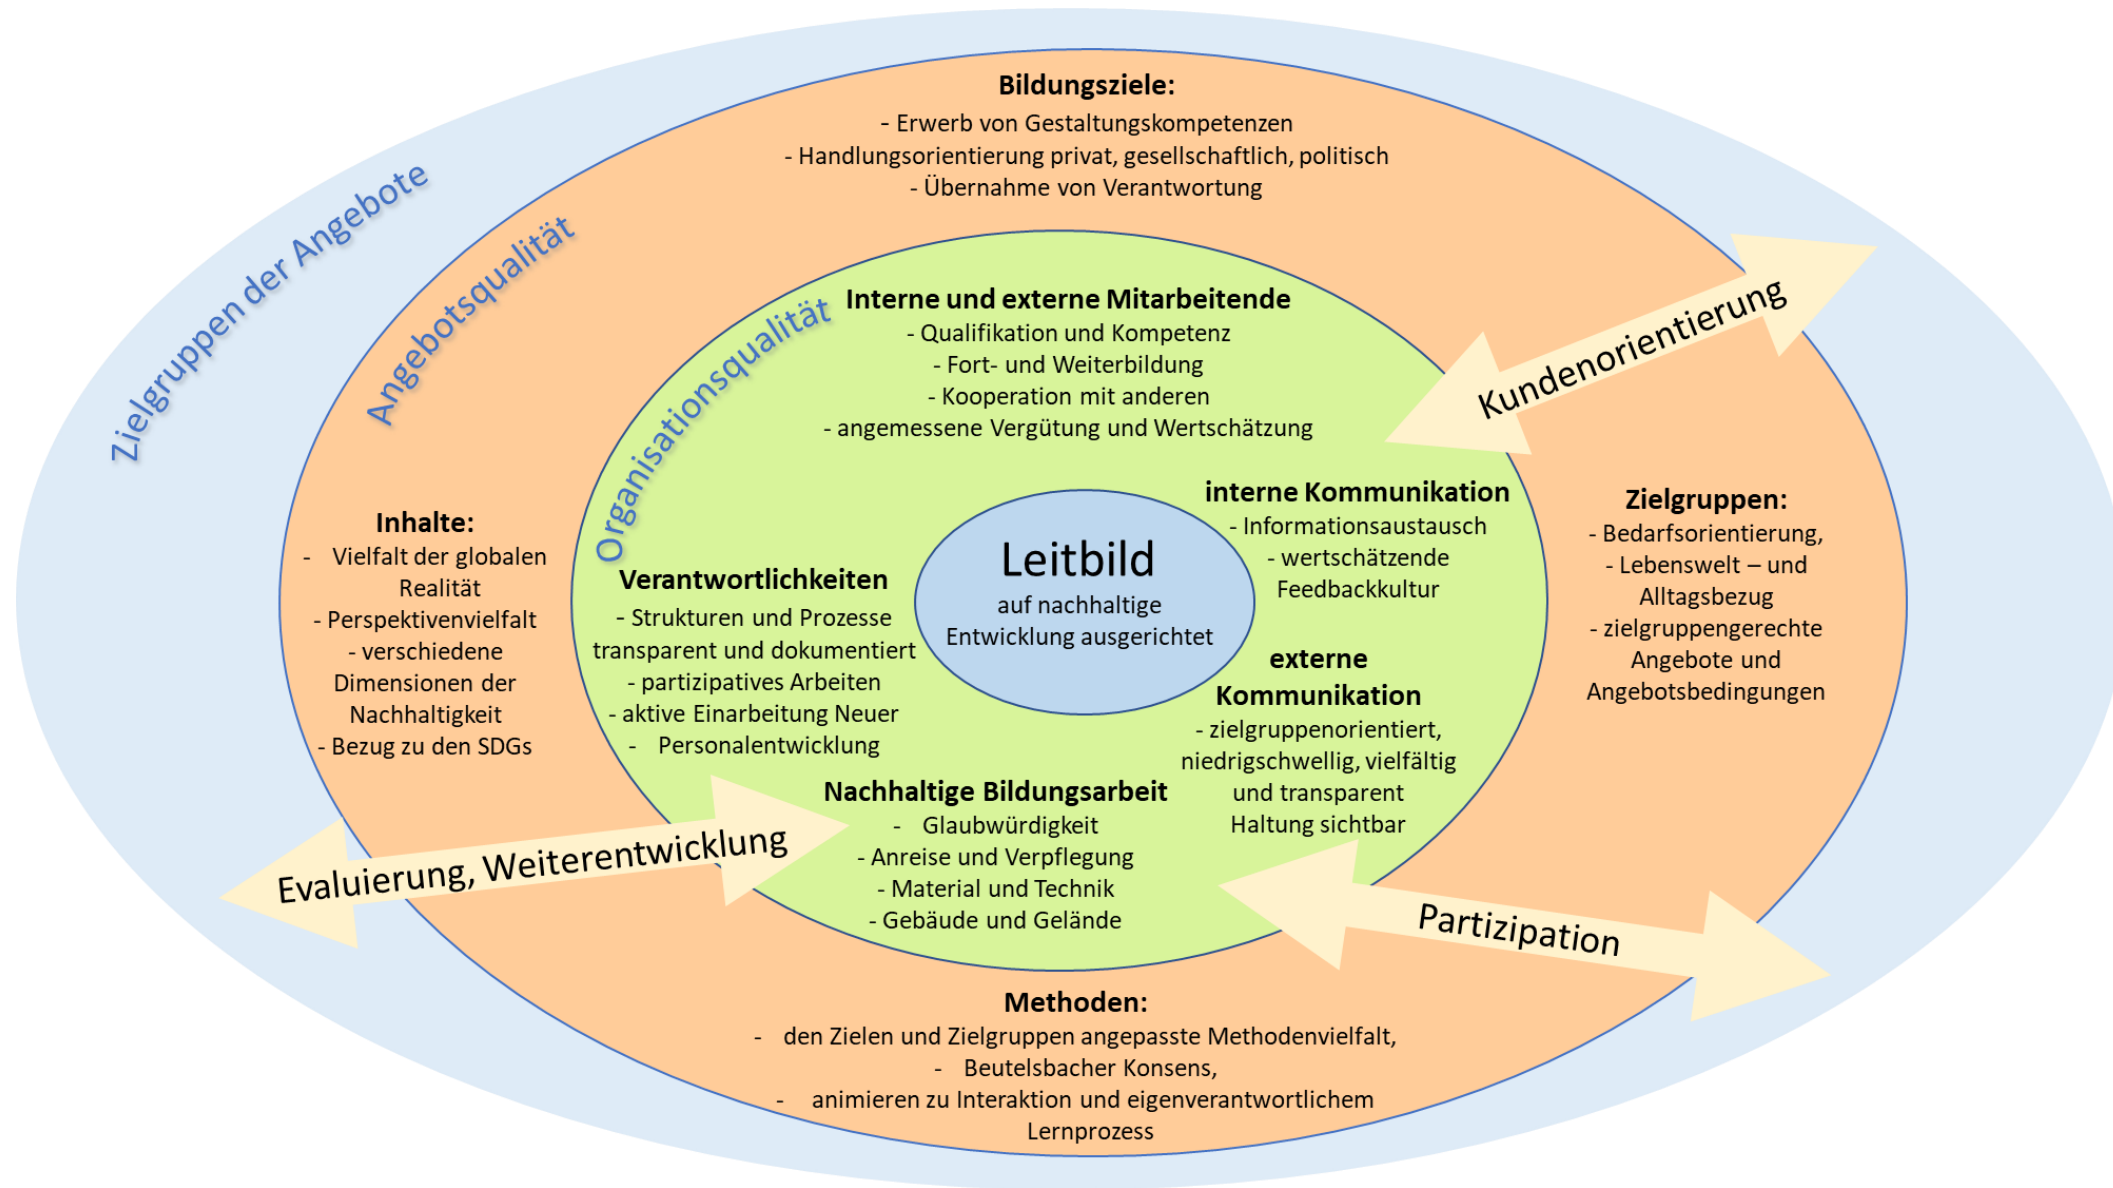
Zielgruppen der Angebote

Angebotsqualität

Bildungsziele:
- Erwerb von Gestaltungskompetenzen
- Handlungsorientierung privat, gesellschaftlich, politisch
- Übernahme von Verantwortung

Organisationsqualität

Interne und externe Mitarbeitende
- Qualifikation und Kompetenz
- Fort- und Weiterbildung
- Kooperation mit anderen
- angemessene Vergütung und Wertschätzung

Kundenorientierung

Inhalte:
- Vielfalt der globalen Realität
- Perspektivenvielfalt
- verschiedene Dimensionen der Nachhaltigkeit
- Bezug zu den SDGs

Verantwortlichkeiten
- Strukturen und Prozesse transparent und dokumentiert
- partizipatives Arbeiten
- aktive Einarbeitung Neuer
- Personalentwicklung

Leitbild
auf nachhaltige Entwicklung ausgerichtet

interne Kommunikation
- Informationsaustausch
- wertschätzende Feedbackkultur

externe Kommunikation
- zielgruppenorientiert, niedrigschwellig, vielfältig und transparent
Haltung sichtbar

Zielgruppen:
- Bedarfsorientierung,
- Lebenswelt – und Alltagsbezug
- zielgruppengerechte Angebote und Angebotsbedingungen

Nachhaltige Bildungsarbeit
- Glaubwürdigkeit
- Anreise und Verpflegung
- Material und Technik
- Gebäude und Gelände

Evaluierung, Weiterentwicklung

Partizipation

Methoden:
- den Zielen und Zielgruppen angepasste Methodenvielfalt,
- Beutelsbacher Konsens,
- animieren zu Interaktion und eigenverantwortlichem Lernprozess